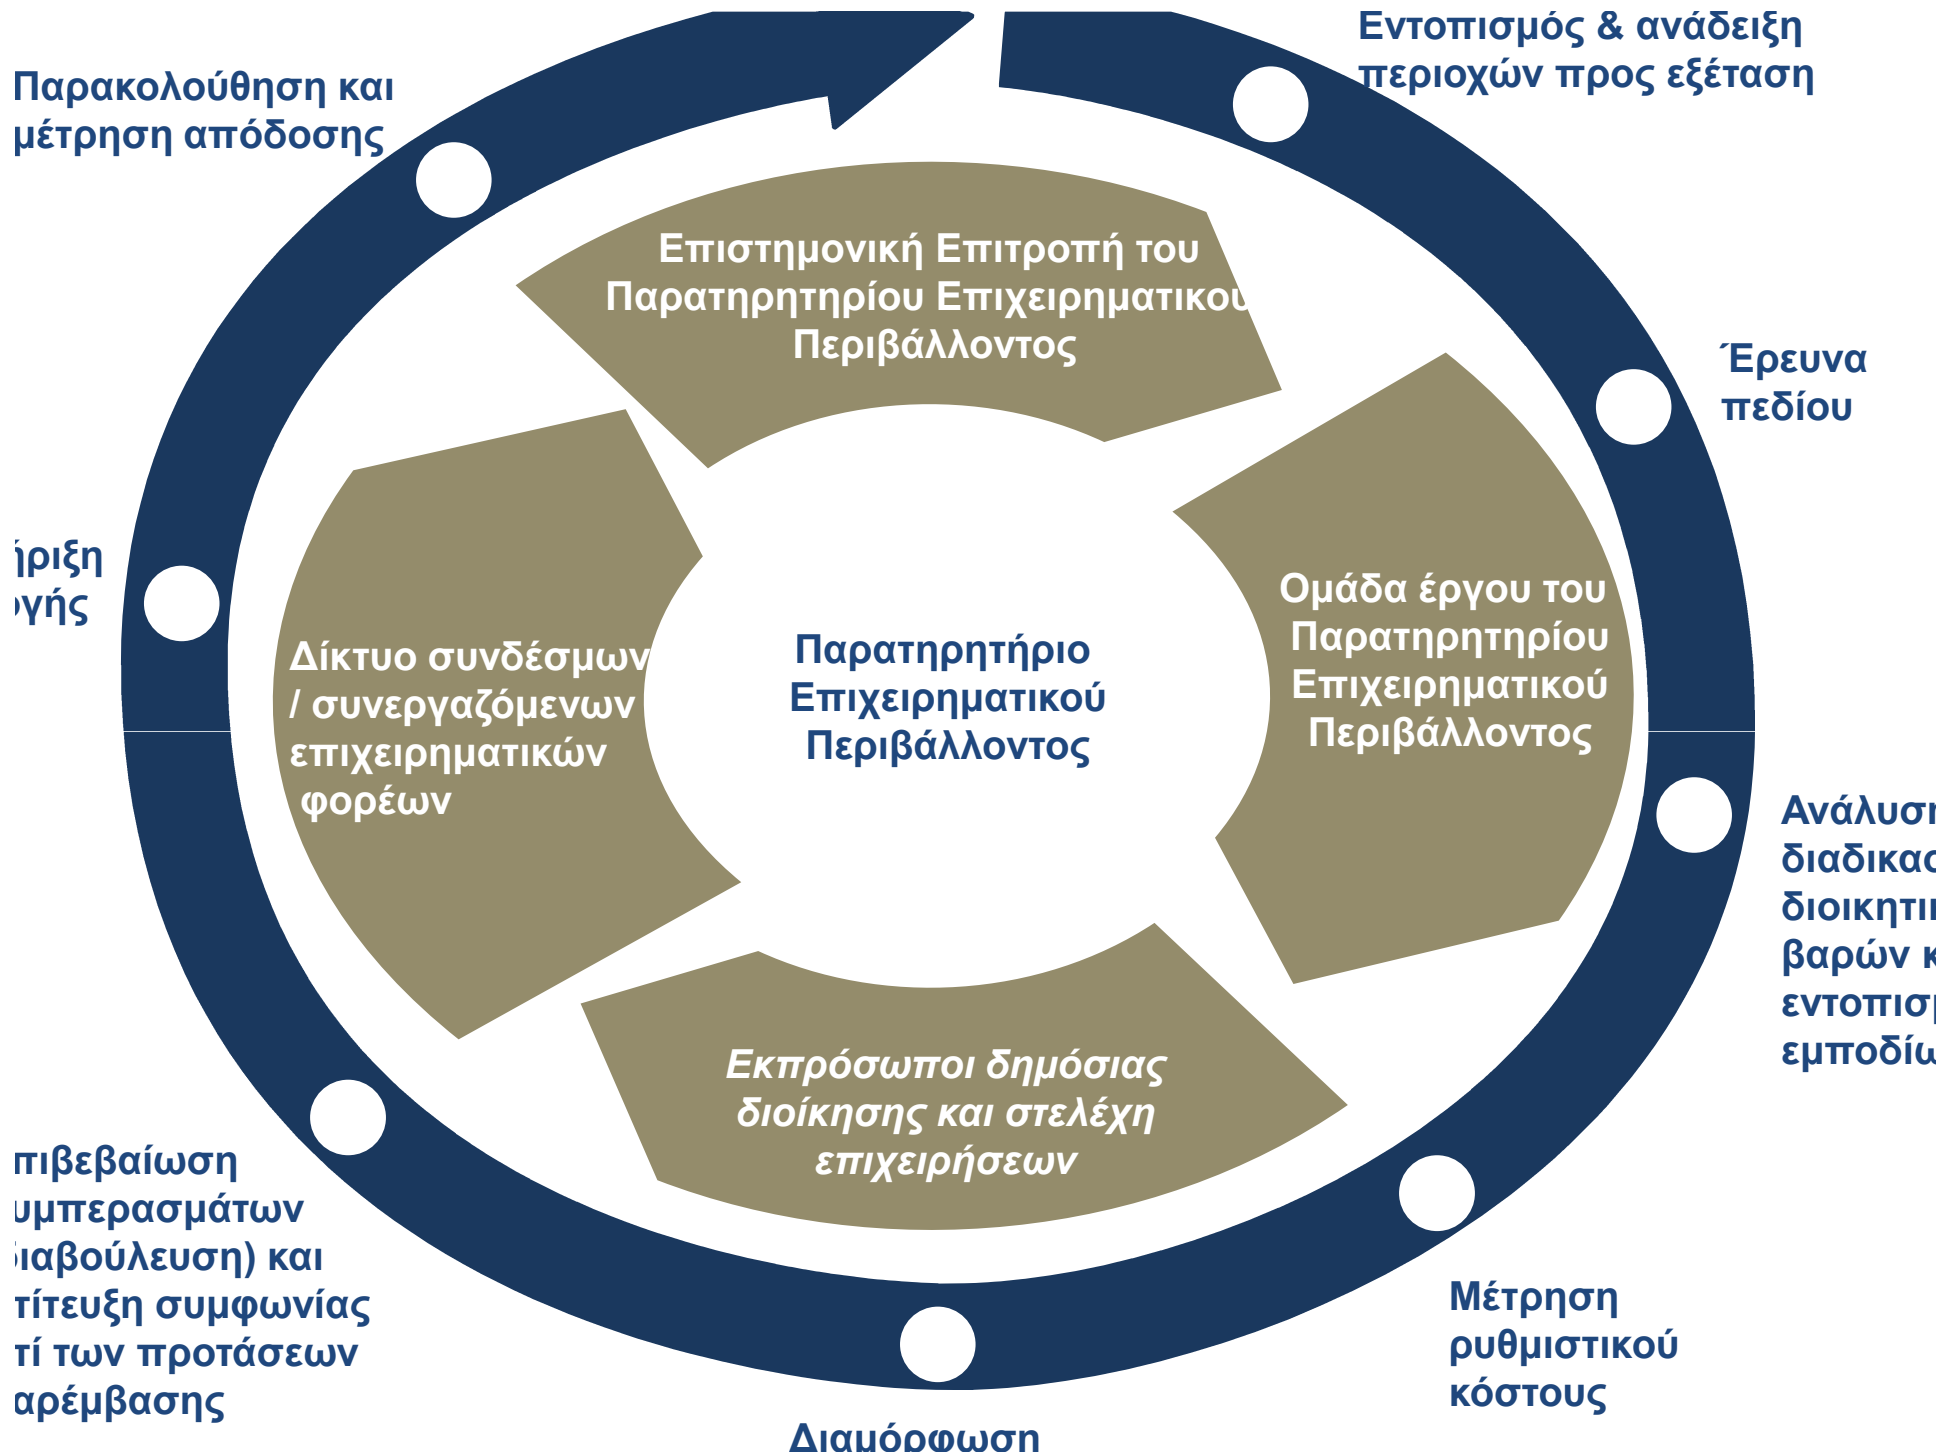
Εντοπισμός & ανάδειξη περιοχών προς εξέταση

Παρακολούθηση και μέτρηση απόδοσης

Επιστημονική Επιτροπή του Παρατηρητηρίου Επιχειρηματικου Περιβάλλοντος

Έρευνα πεδίου

ήριξη γής

Δίκτυο συνδέσμων / συνεργαζόμενων επιχειρηματικών φορέων

Παρατηρητήριο Επιχειρηματικού Περιβάλλοντος

Ομάδα έργου του Παρατηρητηρίου Επιχειρηματικού Περιβάλλοντος

Ανάλυση διαδικασ διοικητι βαρών κ εντοπισ εμποδίω

Εκπρόσωποι δημόσιας διοίκησης και στελέχη επιχειρήσεων

πιβεβαίωση υμπερασμάτων ιαβούλευση) και τίτευξη συμφωνίας τί των προτάσεων αρέμβασης

Μέτρηση ρυθμιστικού κόστους

Διαμόρφωση